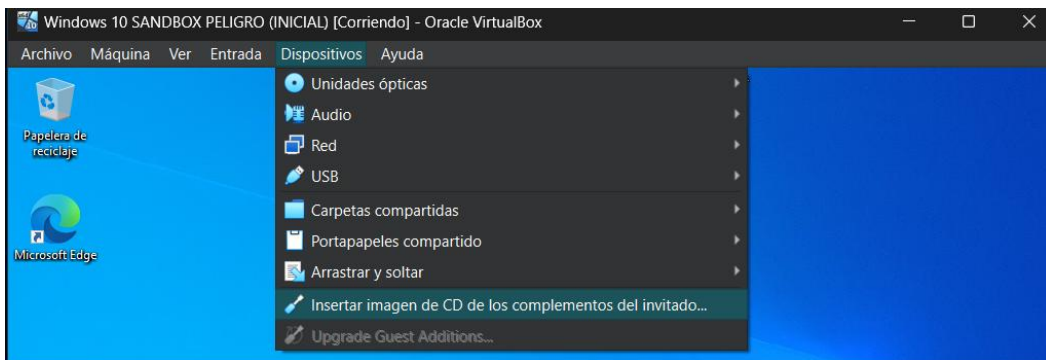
Windows 10 SANDBOX PELIGRO (INICIAL) [Corriendo] - Oracle VirtualBox

Archivo Máquina Ver Entrada Dispositivos Ayuda

Papelera de reciclaje

Microsoft Edge

Unidades ópticas
Audio
Red
USB
Carpetas compartidas
Portapapeles compartido
Arrastrar y soltar
Insertar imagen de CD de los complementos del invitado...
Upgrade Guest Additions...